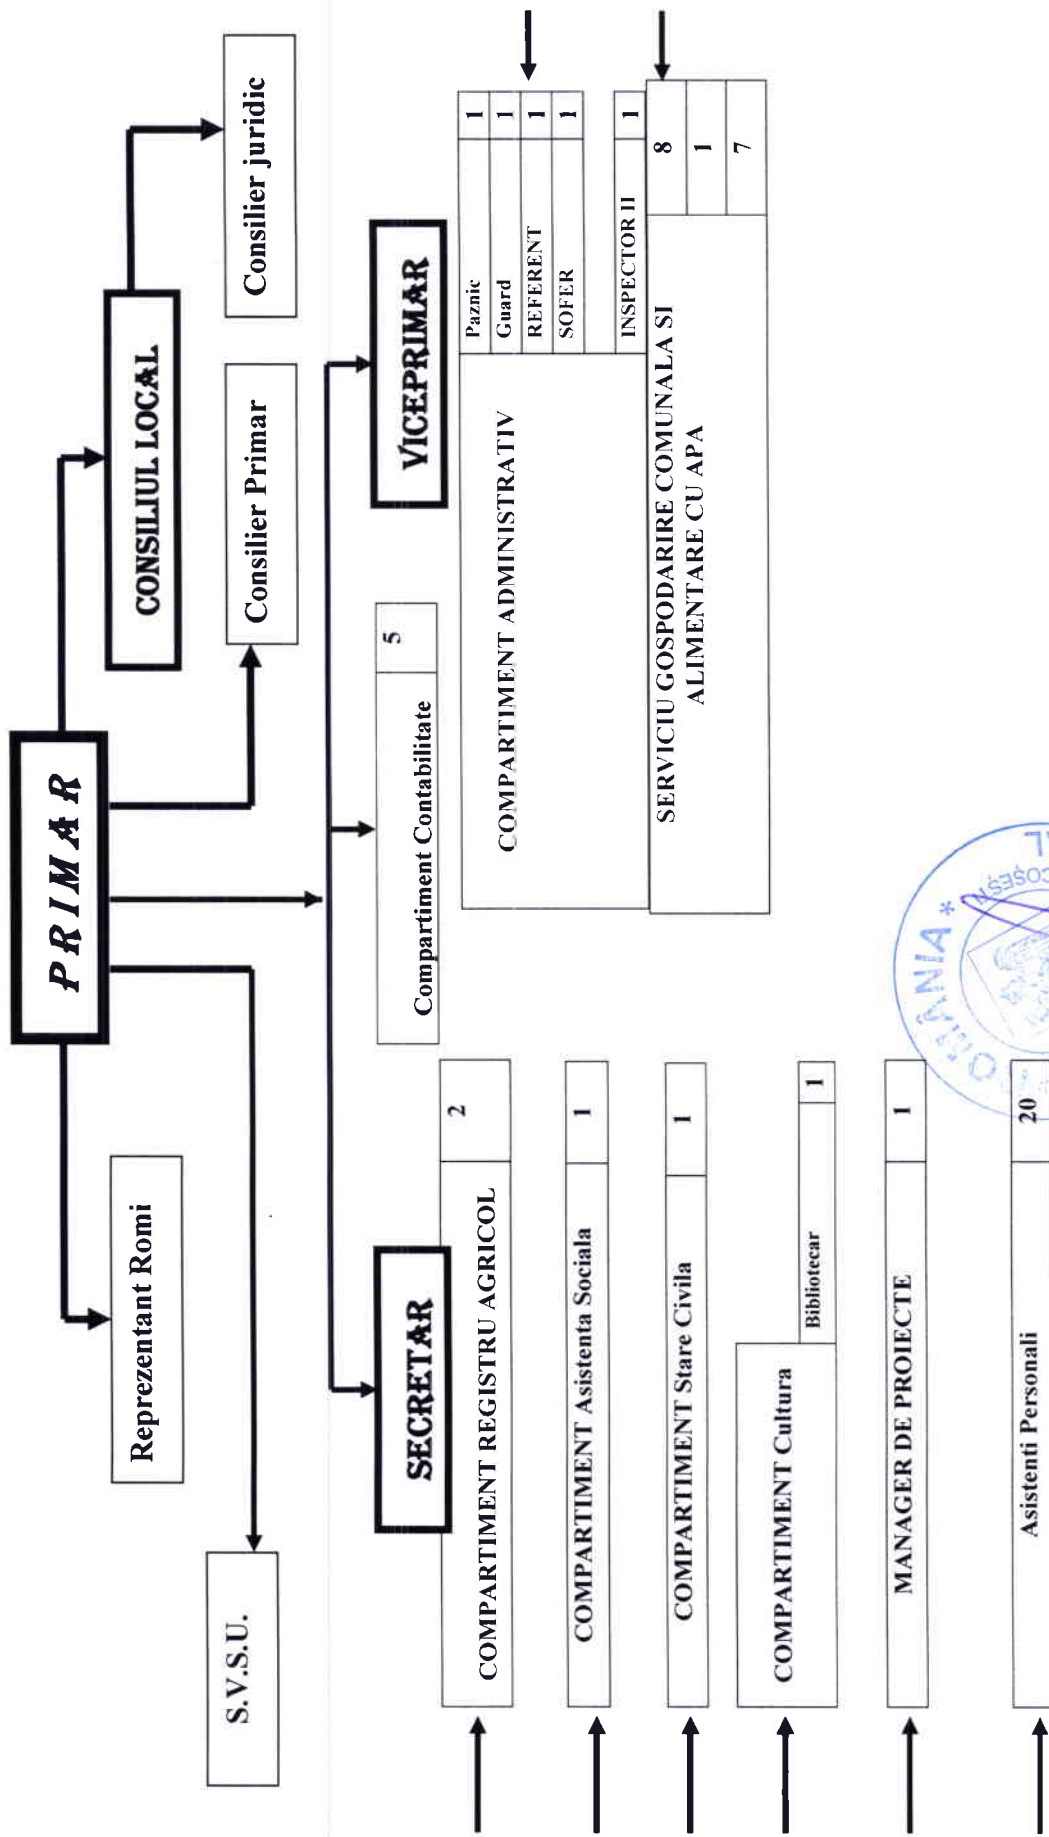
PRIMAR

CONSILIUL LOCAL

Consilier juridic

Consilier Primar

Reprezentant Romi

S.V.S.U.

VICEPRIMAR

Compartiment Contabilitate 5

COMPARTIMENT ADMINISTRATIV

| Paznic | 1 |
|---|---|
| Guard | 1 |
| REFERENT | 1 |
| SOFER | 1 |
| INSPECTOR II | 1 |

SERVICIU GOSPODARIRE COMUNALA SI ALIMENTARE CU APA

| 8 |
|---|
| 1 |
| 7 |

SECRETAR

COMPARTIMENT REGISTRU AGRICOL 2

COMPARTIMENT Asistenta Sociala 1

COMPARTIMENT Stare Civila 1

COMPARTIMENT Cultura

Bibliotecar 1

MANAGER DE PROIECTE 1

Asistenti Personali 20

ROMANIA * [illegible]COŞEŞ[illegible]